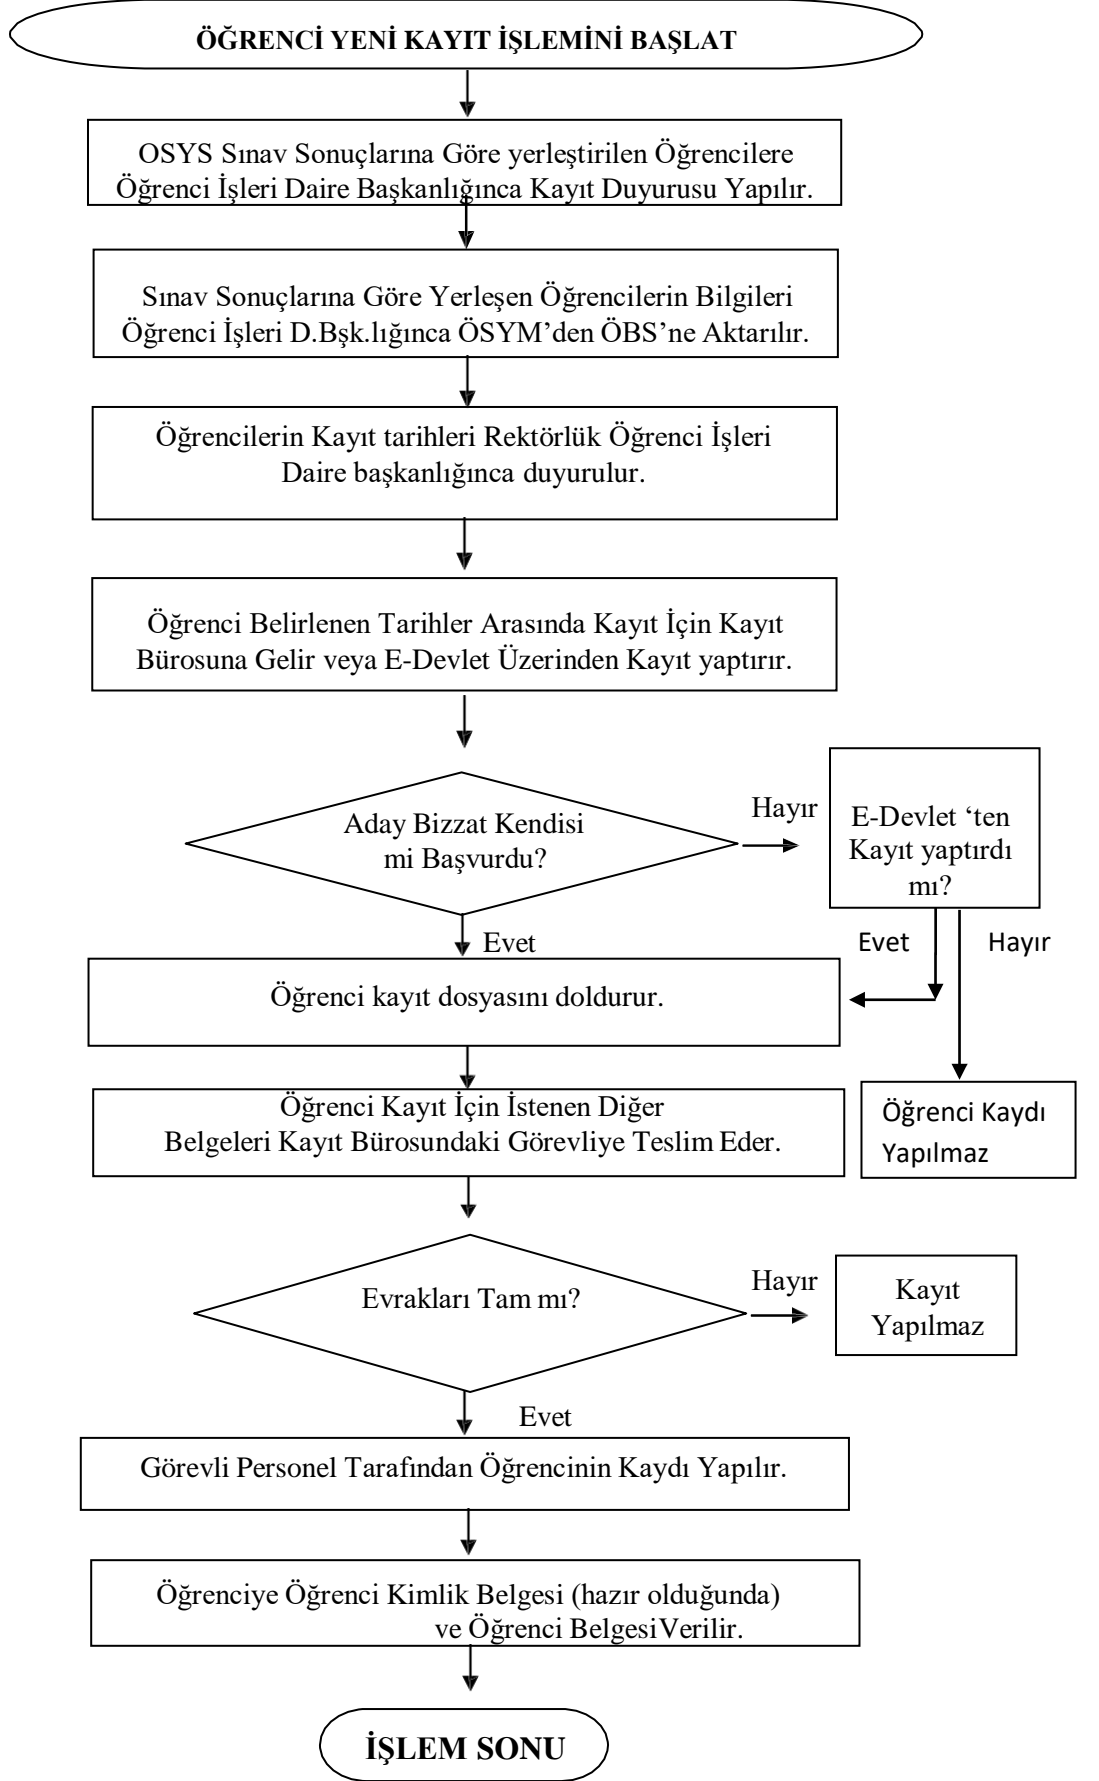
ÖĞRENCİ YENİ KAYIT İŞLEMİNİ BAŞLAT

OSYS Sınav Sonuçlarına Göre yerleştirilen Öğrencilere Öğrenci İşleri Daire Başkanlığınca Kayıt Duyurusu Yapılır.

Sınav Sonuçlarına Göre Yerleşen Öğrencilerin Bilgileri Öğrenci İşleri D.Bşk.lığınca ÖSYM'den ÖBS'ne Aktarılır.

Öğrencilerin Kayıt tarihleri Rektörlük Öğrenci İşleri Daire başkanlığınca duyurulur.

Öğrenci Belirlenen Tarihler Arasında Kayıt İçin Kayıt Bürosuna Gelir veya E-Devlet Üzerinden Kayıt yaptırır.

Aday Bizzat Kendisi mi Başvurdu?

Hayır

E-Devlet 'ten Kayıt yaptırdı mı?

Evet

Evet

Hayır

Öğrenci kayıt dosyasını doldurur.

Öğrenci Kayıt İçin İstenen Diğer Belgeleri Kayıt Bürosundaki Görevliye Teslim Eder.

Öğrenci Kaydı Yapılmaz

Evrakları Tam mı?

Hayır

Kayıt Yapılmaz

Evet

Görevli Personel Tarafından Öğrencinin Kaydı Yapılır.

Öğrenciye Öğrenci Kimlik Belgesi (hazır olduğunda) ve Öğrenci BelgesiVerilir.

İŞLEM SONU